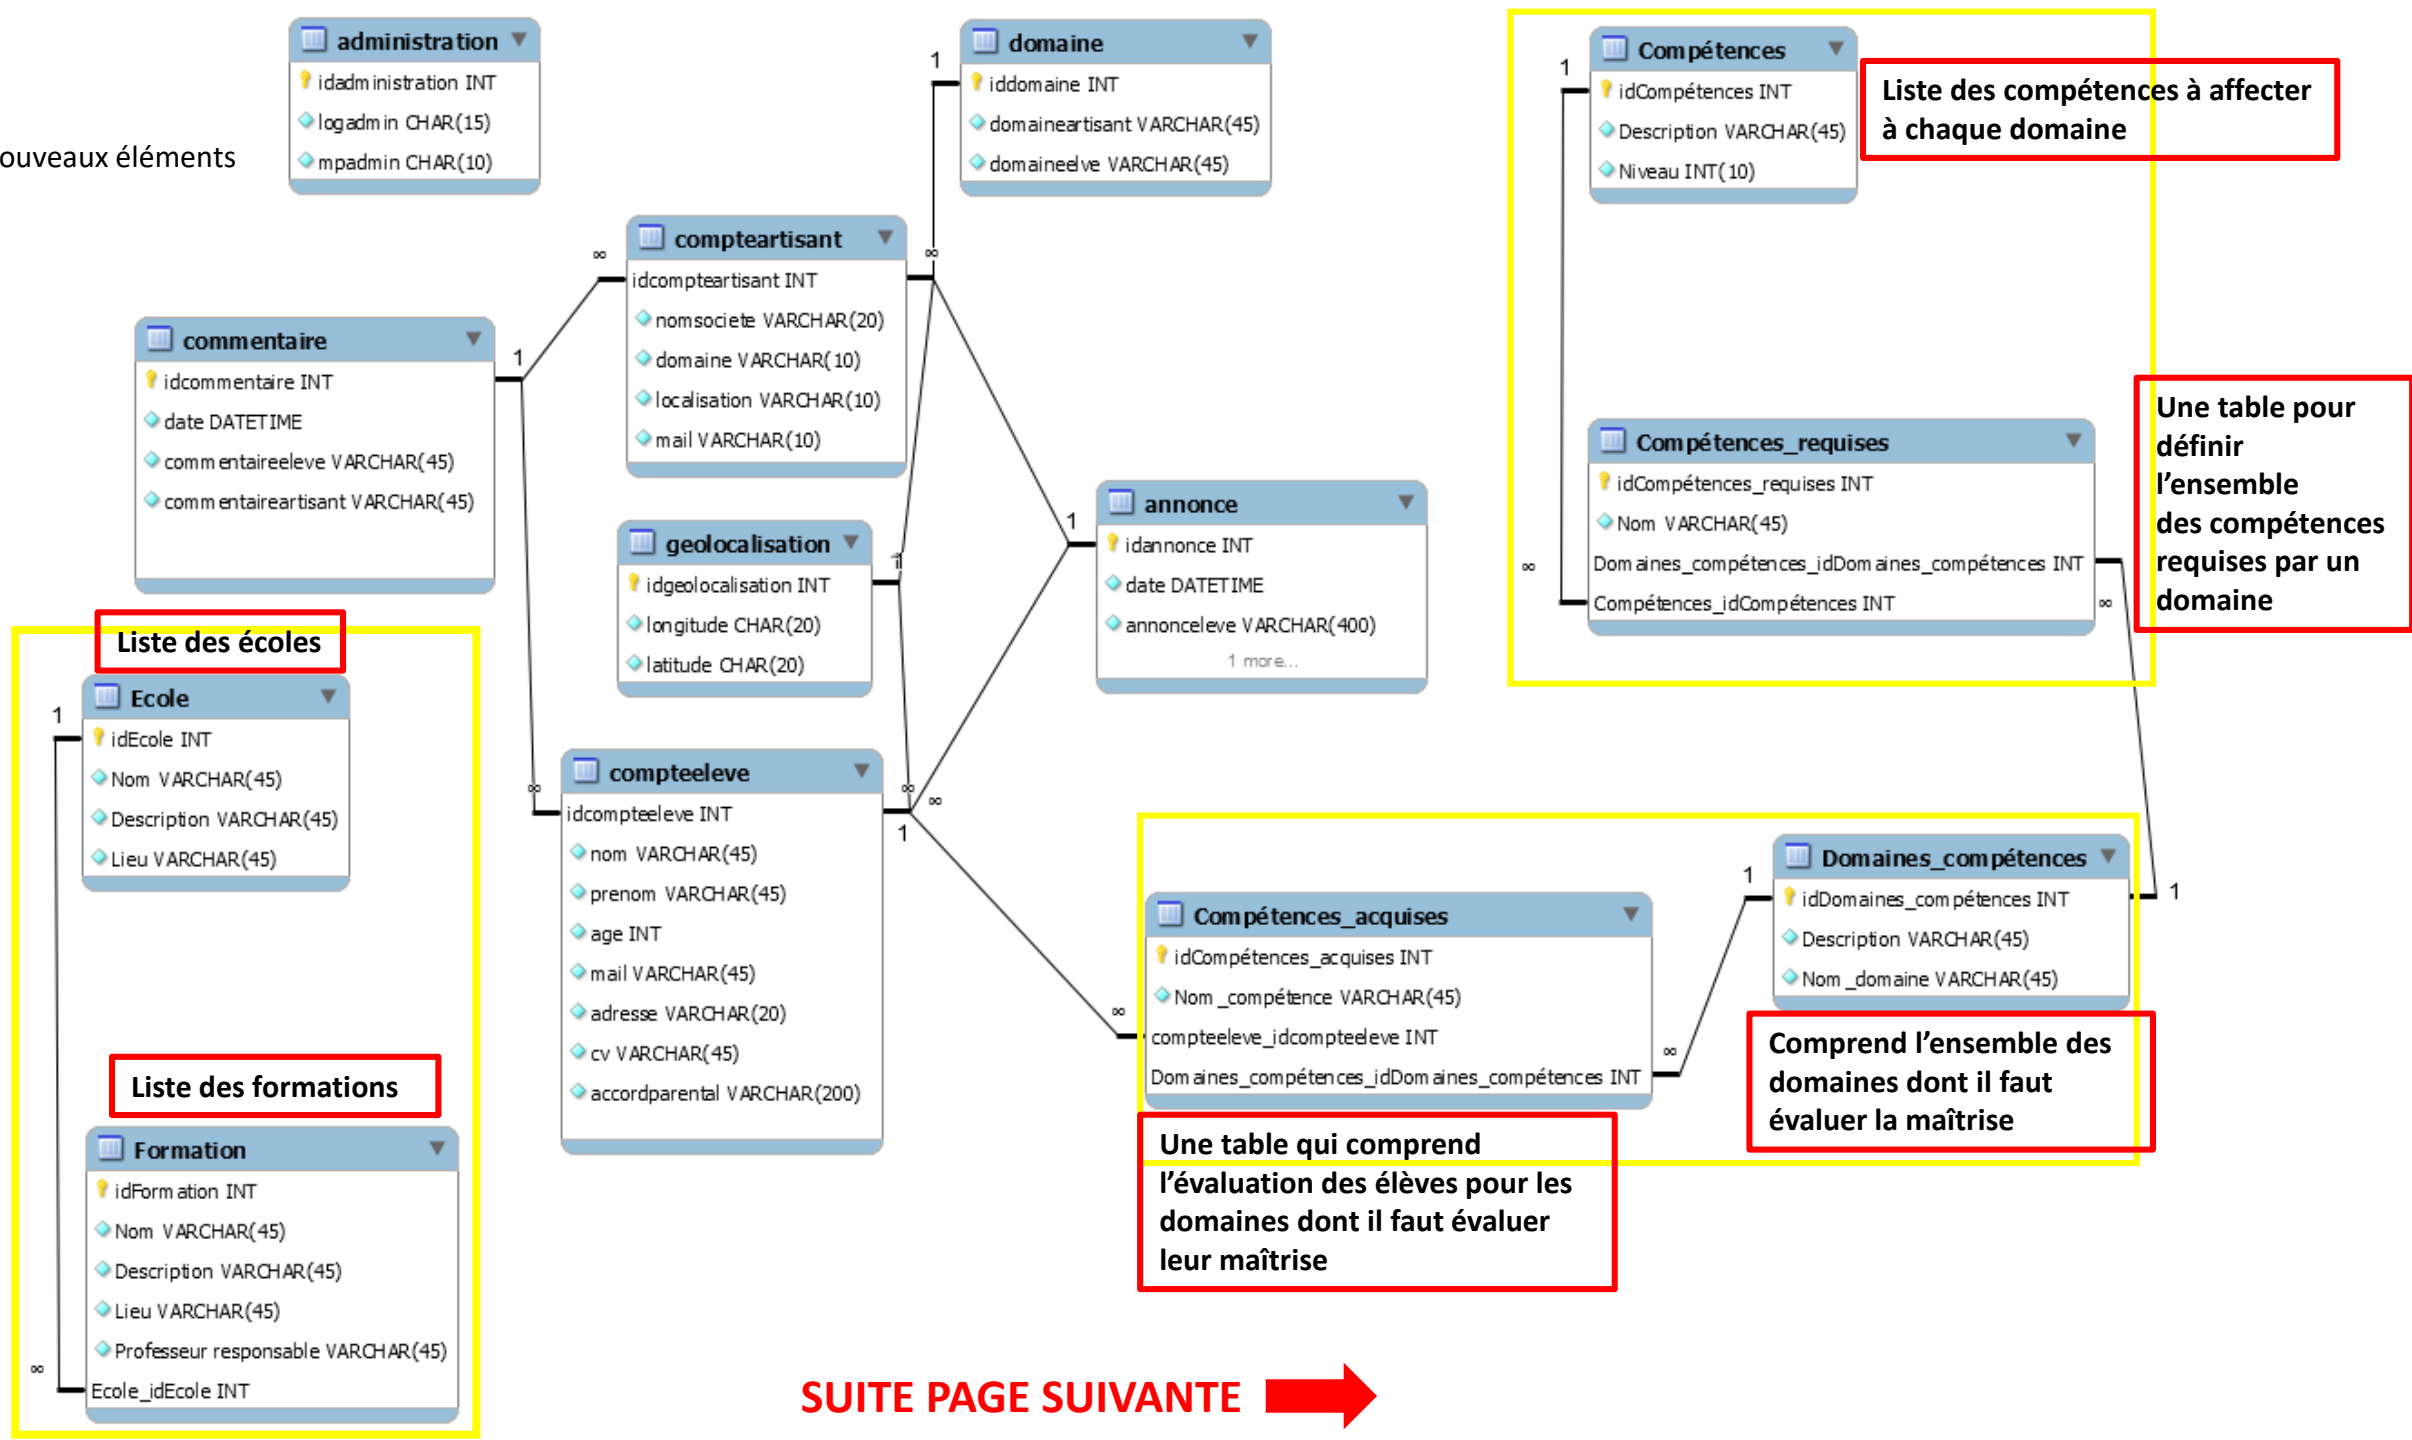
ouveaux éléments

administration
idadministration INT
logadmin CHAR(15)
mpadmin CHAR(10)

domaine
iddomaine INT
domaineartisant VARCHAR(45)
domaineelve VARCHAR(45)

Compétences
idCompétences INT
Description VARCHAR(45)
Niveau INT(10)

Liste des compétences à affecter à chaque domaine

compteartisant
idcompteartisant INT
nomsociete VARCHAR(20)
domaine VARCHAR(10)
localisation VARCHAR(10)
mail VARCHAR(10)

commentaire
idcommentaire INT
date DATETIME
commentaireeleve VARCHAR(45)
commentaireartisant VARCHAR(45)

geolocalisation
idgeolocalisation INT
longitude CHAR(20)
latitude CHAR(20)

annonce
idannonce INT
date DATETIME
annonceleve VARCHAR(400)
1 more...

Compétences_requises
idCompétences_requises INT
Nom VARCHAR(45)
Domaines_compétences_idDomaines_compétences INT
Compétences_idCompétences INT

Une table pour définir l'ensemble des compétences requises par un domaine

Liste des écoles

Ecole
idEcole INT
Nom VARCHAR(45)
Description VARCHAR(45)
Lieu VARCHAR(45)

compteeleve
idcompteeleve INT
nom VARCHAR(45)
prenom VARCHAR(45)
age INT
mail VARCHAR(45)
adresse VARCHAR(20)
cv VARCHAR(45)
accordparental VARCHAR(200)

Domaines_compétences
idDomaines_compétences INT
Description VARCHAR(45)
Nom _domaine VARCHAR(45)

Compétences_acquises
idCompétences_acquises INT
Nom _compétence VARCHAR(45)
compteeleve_idcompteeleve INT
Domaines_compétences_idDomaines_compétences INT

Comprend l'ensemble des domaines dont il faut évaluer la maîtrise

Liste des formations

Formation
idFormation INT
Nom VARCHAR(45)
Description VARCHAR(45)
Lieu VARCHAR(45)
Professeur responsable VARCHAR(45)
Ecole_idEcole INT

Une table qui comprend l'évaluation des élèves pour les domaines dont il faut évaluer leur maîtrise

SUITE PAGE SUIVANTE